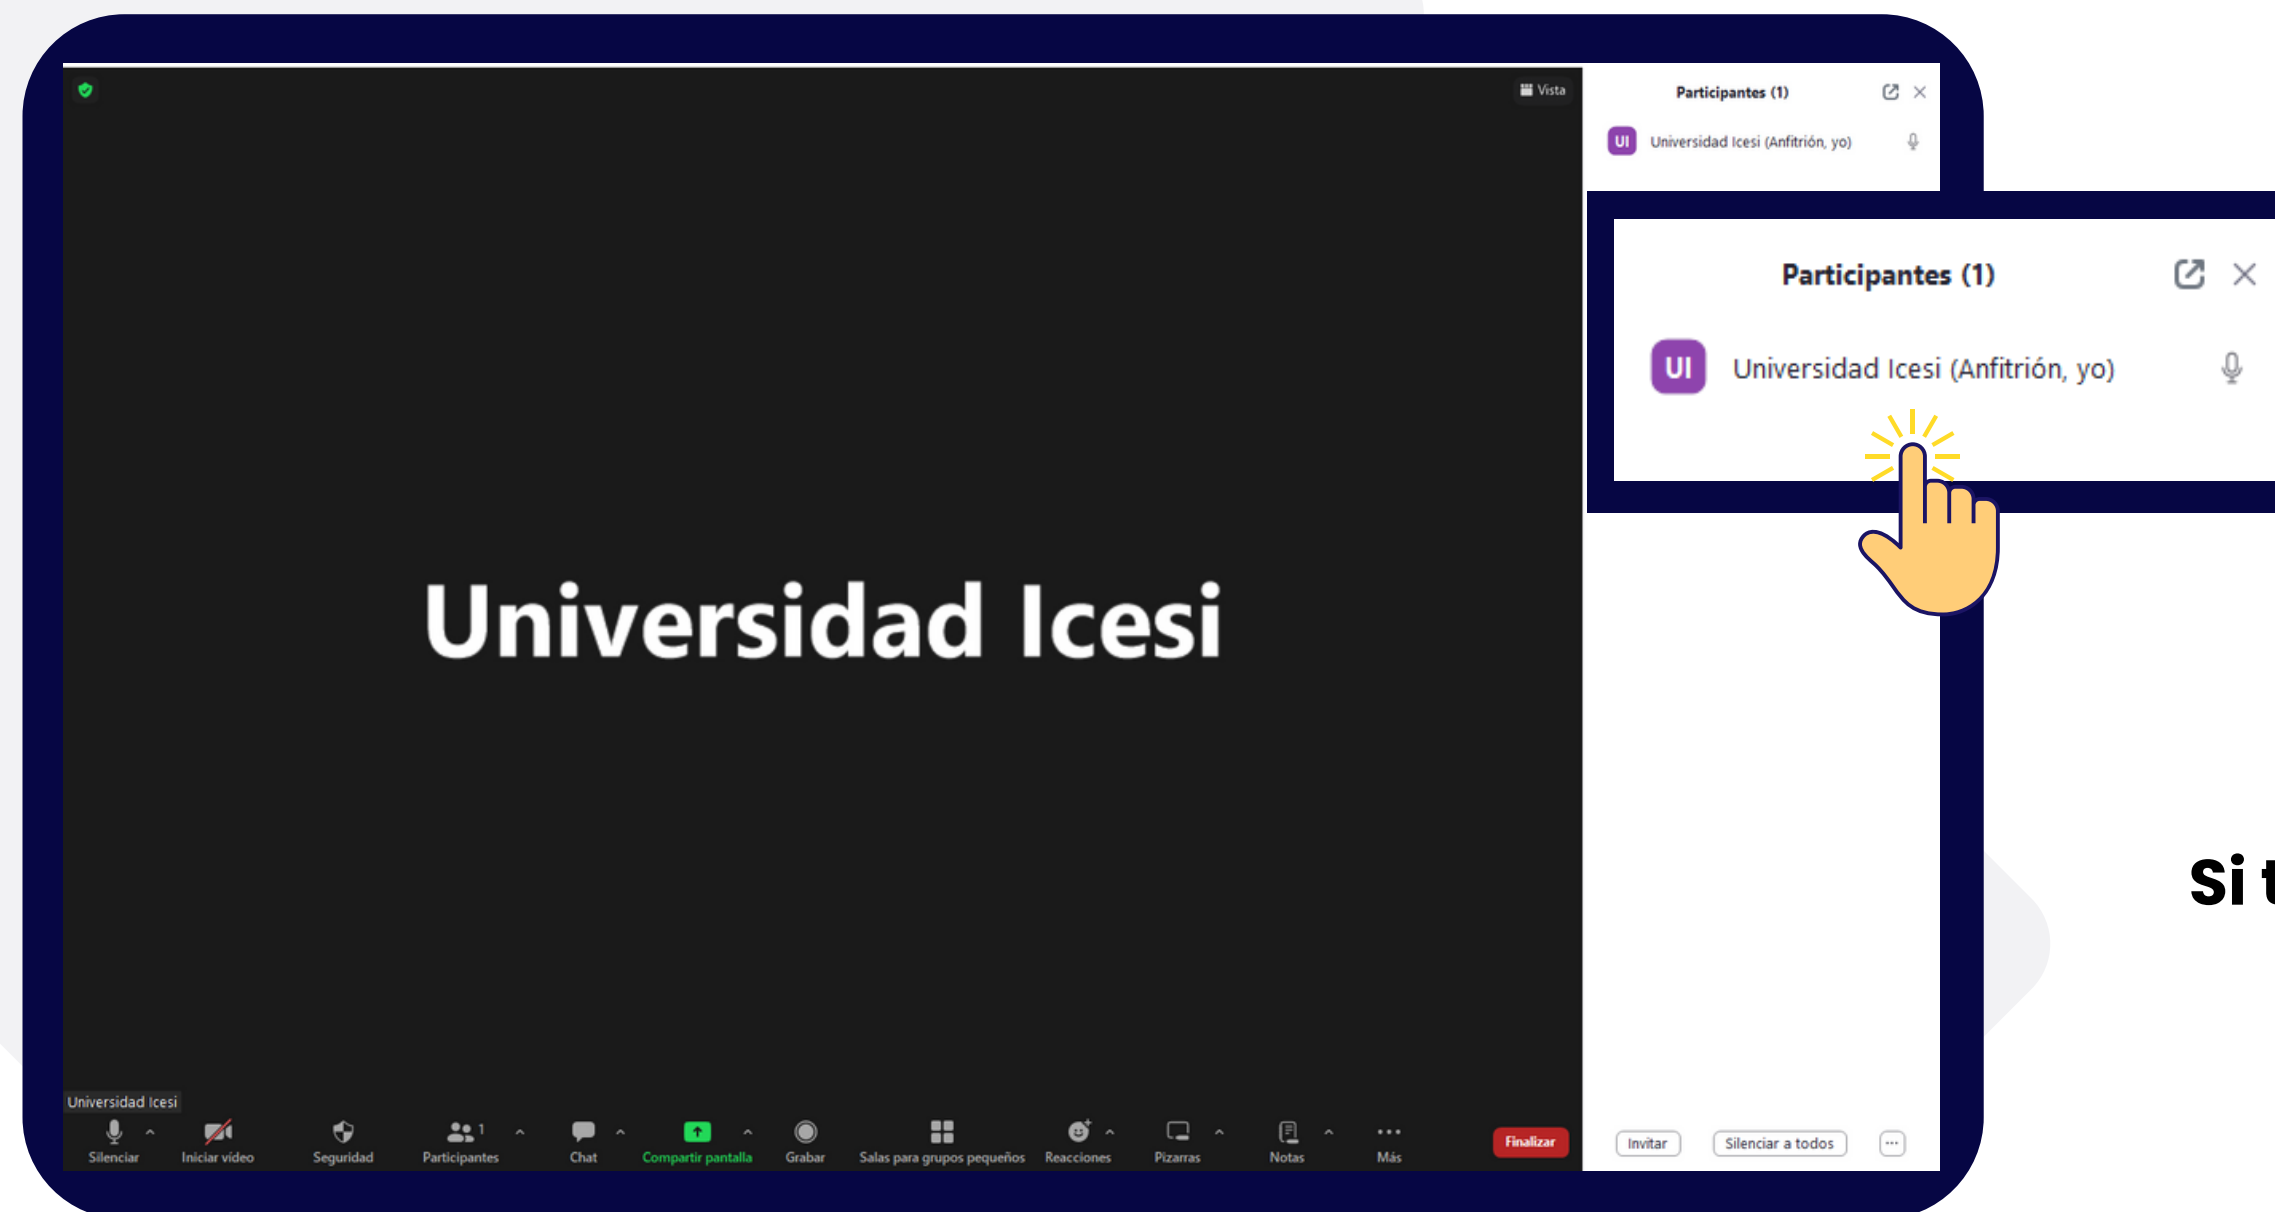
Vista

Participantes (1)

UI Universidad Icesi (Anfitrión, yo)

Participantes (1)

UI Universidad Icesi (Anfitrión, yo)

Universidad Icesi

Universidad Icesi

Silenciar
Iniciar video
Seguridad
Participantes 1
Chat
Compartir pantalla
Grabar
Salas para grupos pequeños
Reacciones
Pizarras
Notas
Más
Finalizar

Invitar
Silenciar a todos
...

Si t